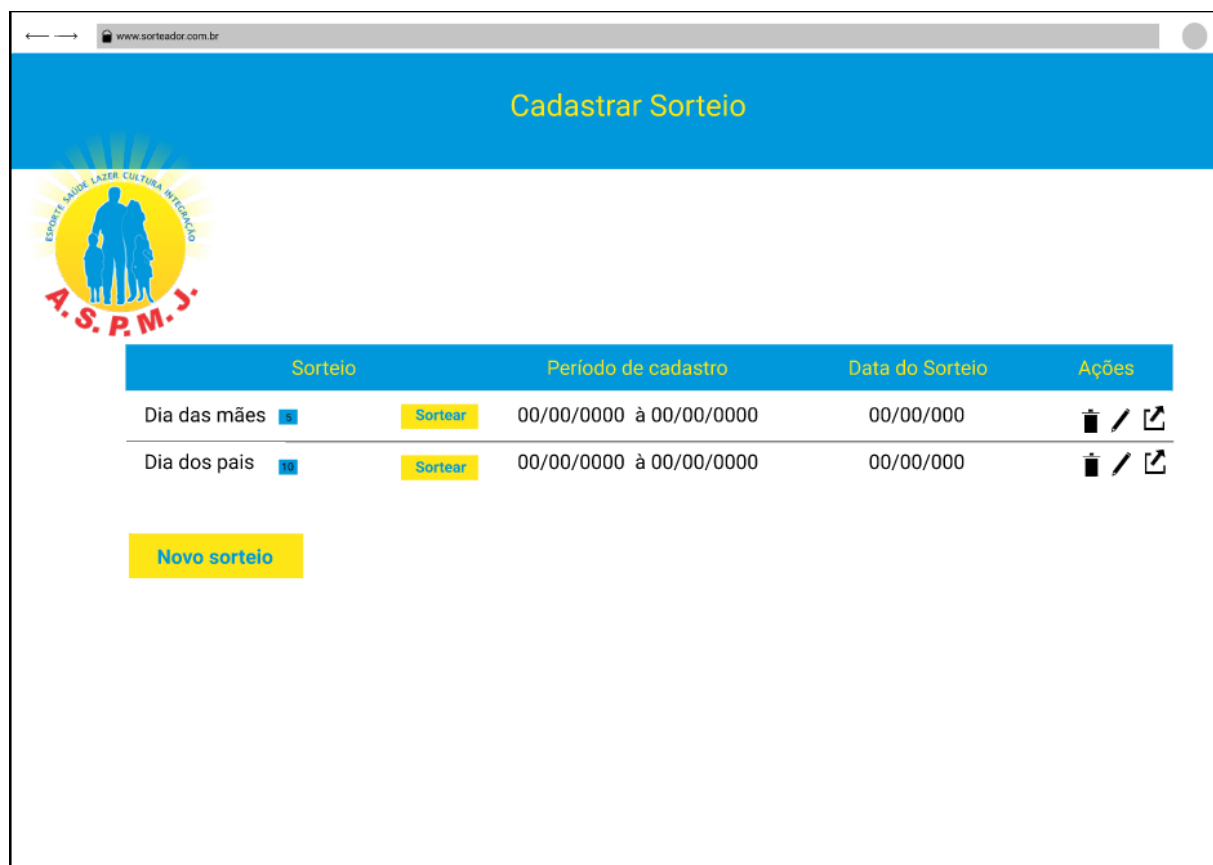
www.sorteador.com.br

Cadastrar Sorteio

ESPORTE SAÚDE LAZER CULTURA INTEGRAÇÃO
A.S.P.M.J.

| Sorteio | | Período de cadastro | Data do Sorteio | Ações |
|---|---|---|---|---|
| Dia das mães 5 | Sortear | 00/00/0000 à 00/00/0000 | 00/00/000 | |
| Dia dos pais 10 | Sortear | 00/00/0000 à 00/00/0000 | 00/00/000 | |

Novo sorteio